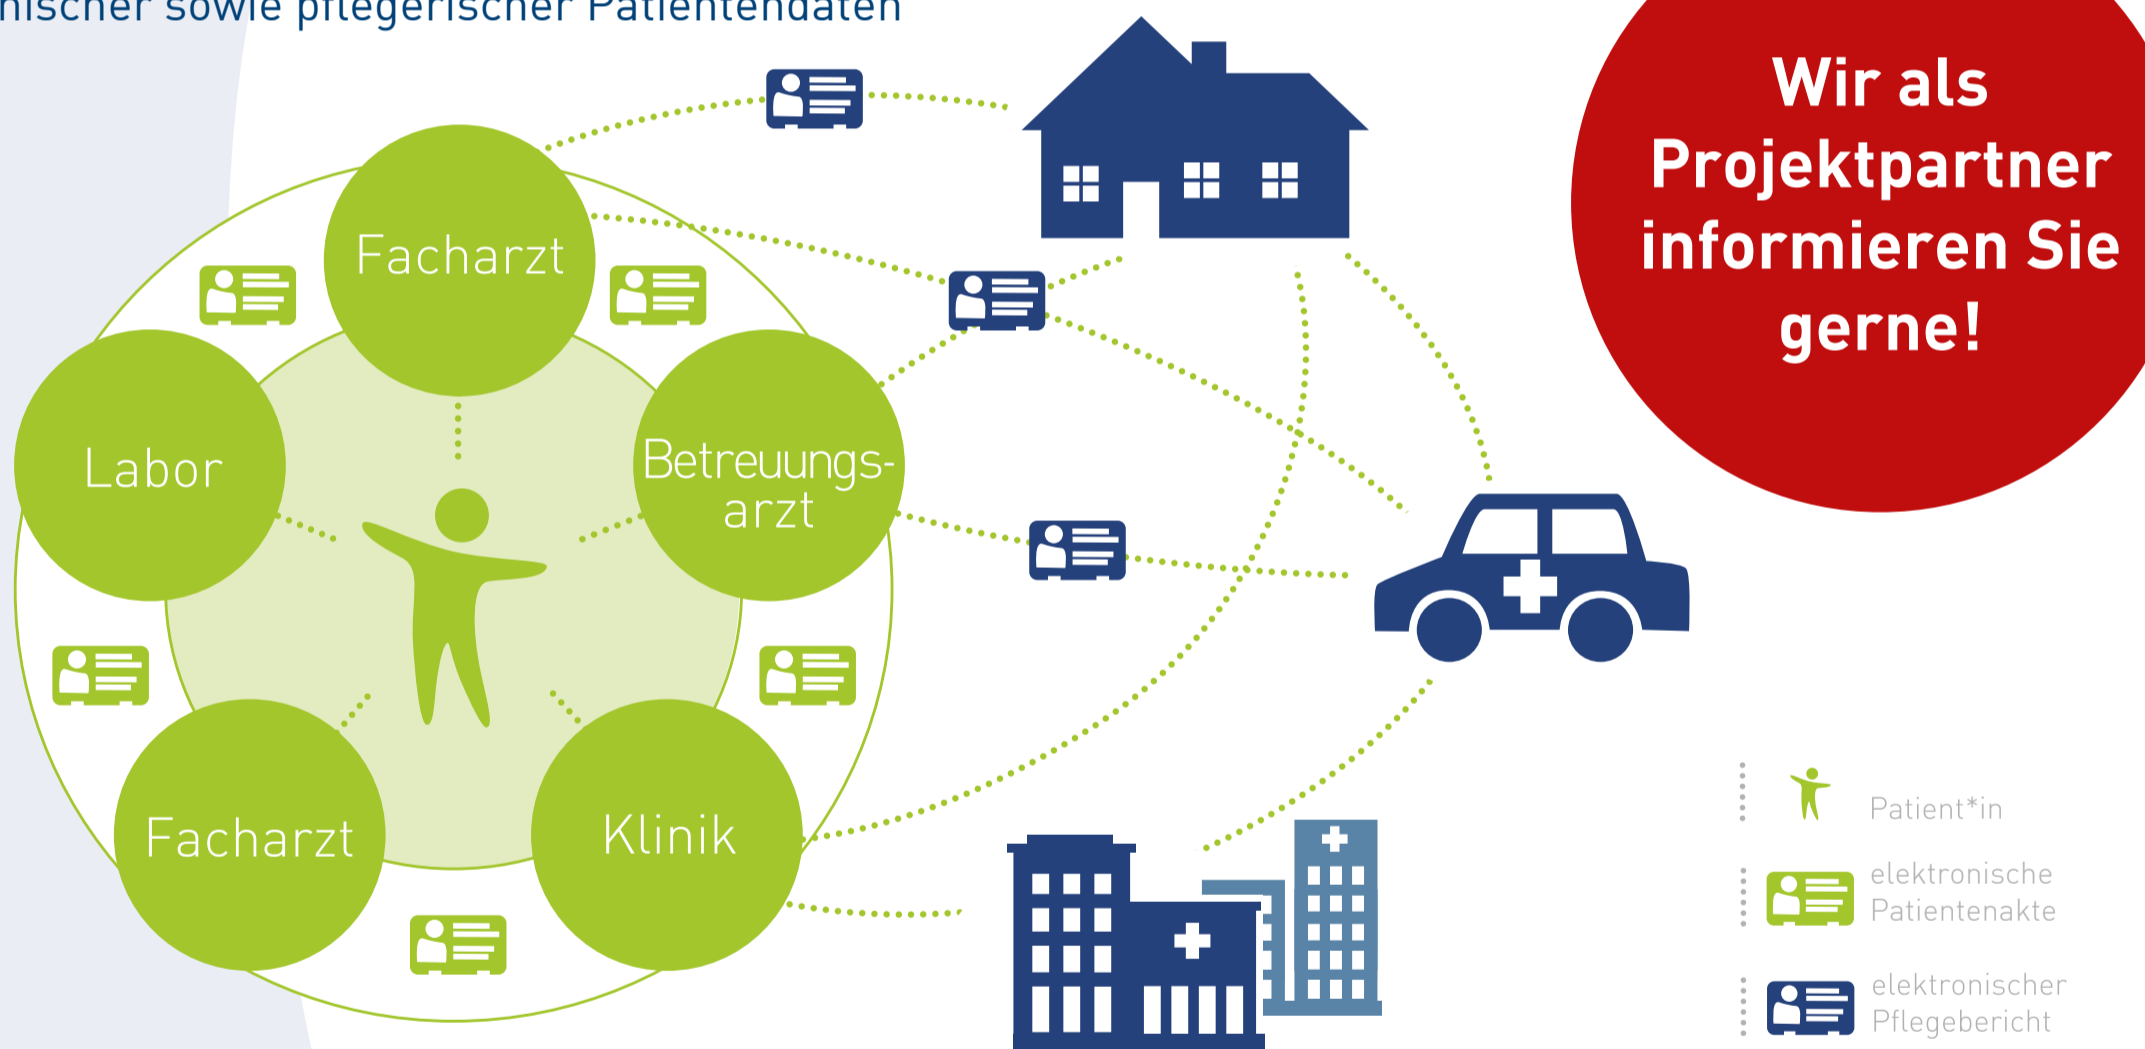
nischer sowie pflegerischer Patientendaten

Wir als Projektpartner informieren Sie gerne!

Facharzt

Labor

Betreuungsarzt

Facharzt

Klinik

Patient*in

elektronische Patientenakte

elektronischer Pflegebericht